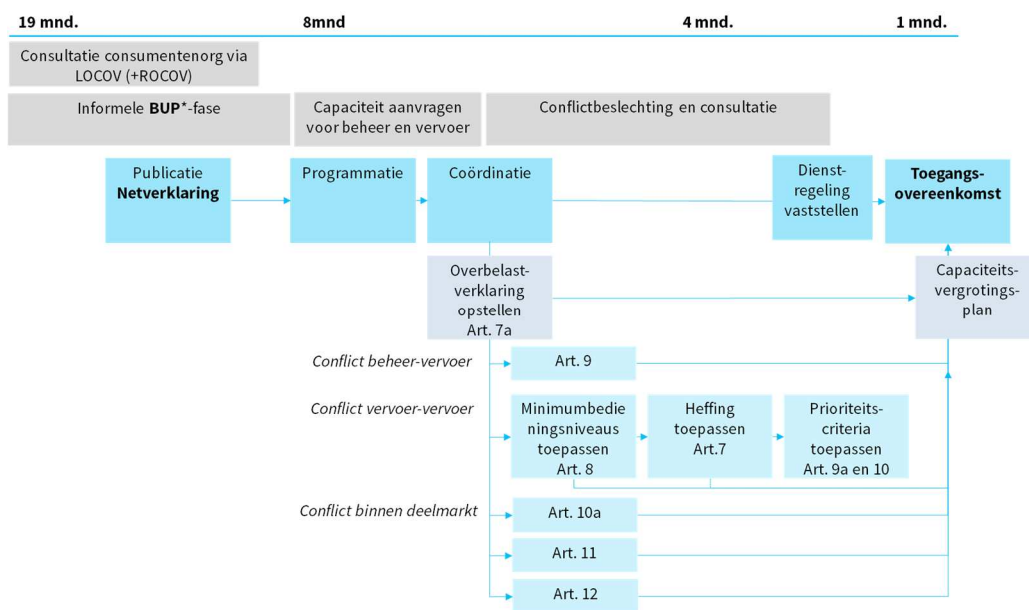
19 mnd.

8mnd

4 mnd.

1 mnd.

Consultatie consumentenorg via LOCOV (+ROCOV)

Informele **BUP***-fase

Capaciteit aanvragen voor beheer en vervoer

Conflictbeslechting en consultatie

Publicatie **Netverklaring**

Programmatie

Coördinatie

Dienstregeling vaststellen

**Toegangsovereenkomst**

Overbelastverklaring opstellen Art. 7a

Capaciteitsvergrotingsplan

*Conflict beheer-vervoer*

Art. 9

*Conflict vervoer-vervoer*

Minimumbedieningsniveaus toepassen Art. 8

Heffing toepassen Art.7

Prioriteitscriteria toepassen Art. 9a en 10

*Conflict binnen deelmarkt*

Art. 10a

Art. 11

Art. 12